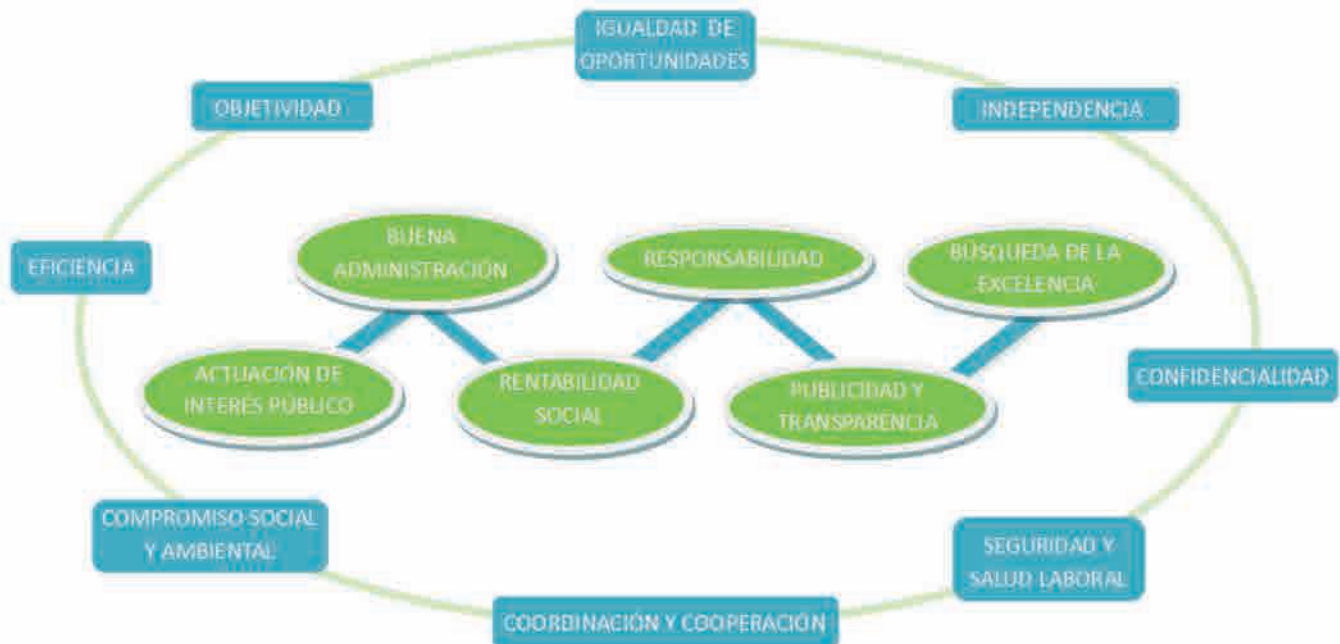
IGUALDAD DE OPORTUNIDADES

OBJETIVIDAD

INDEPENDENCIA

EFICIENCIA

BUENA ADMINISTRACIÓN

RESPONSABILIDAD

BÚSQUEDA DE LA EXCELENCIA

CONFIDENCIALIDAD

ACTUACIÓN DE INTERÉS PÚBLICO

RENTABILIDAD SOCIAL

PUBLICIDAD Y TRANSPARENCIA

COMPROMISO SOCIAL Y AMBIENTAL

SEGURIDAD Y SALUD LABORAL

COORDINACIÓN Y COOPERACIÓN